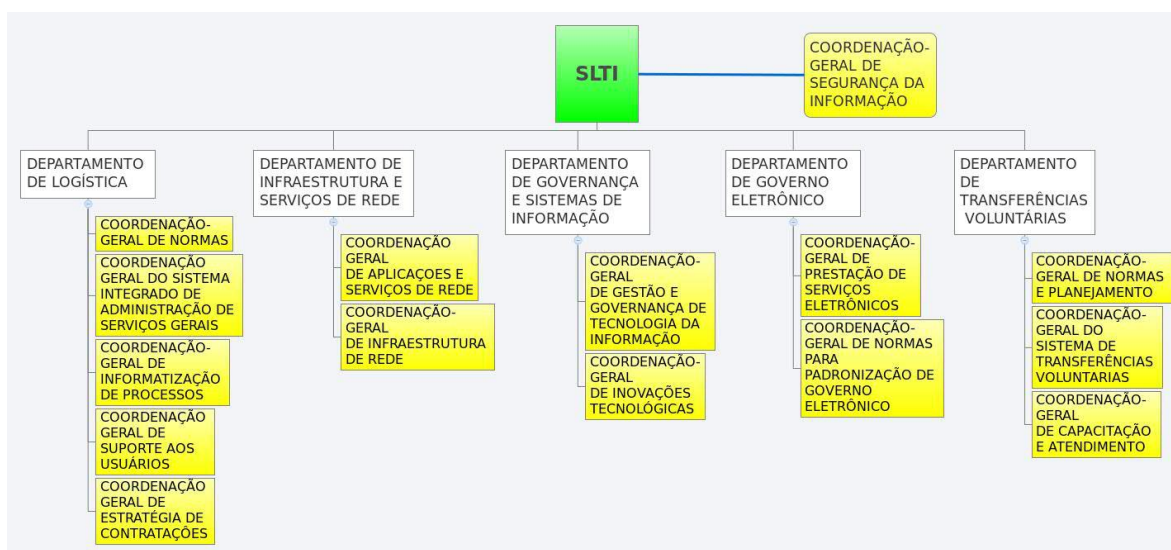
SLTI

COORDENAÇÃO-GERAL DE SEGURANÇA DA INFORMAÇÃO

DEPARTAMENTO DE LOGÍSTICA

COORDENAÇÃO-GERAL DE NORMAS

COORDENAÇÃO GERAL DO SISTEMA INTEGRADO DE ADMINISTRAÇÃO DE SERVIÇOS GERAIS

COORDENAÇÃO-GERAL DE INFORMATIZAÇÃO DE PROCESSOS

COORDENAÇÃO GERAL DE SUPORTE AOS USUÁRIOS

COORDENAÇÃO GERAL DE ESTRATÉGIA DE CONTRATAÇÕES

DEPARTAMENTO DE INFRAESTRUTURA E SERVIÇOS DE REDE

COORDENAÇÃO GERAL DE APLICAÇÕES E SERVIÇOS DE REDE

COORDENAÇÃO-GERAL DE INFRAESTRUTURA DE REDE

DEPARTAMENTO DE GOVERNANÇA E SISTEMAS DE INFORMAÇÃO

COORDENAÇÃO-GERAL DE GESTÃO E GOVERNANÇA DE TECNOLOGIA DA INFORMAÇÃO

COORDENAÇÃO-GERAL DE INOVAÇÕES TECNOLÓGICAS

DEPARTAMENTO DE GOVERNO ELETRÔNICO

COORDENAÇÃO-GERAL DE PRESTAÇÃO DE SERVIÇOS ELETRÔNICOS

COORDENAÇÃO-GERAL DE NORMAS PARA PADRONIZAÇÃO DE GOVERNO ELETRÔNICO

DEPARTAMENTO DE TRANSFERÊNCIAS VOLUNTÁRIAS

COORDENAÇÃO-GERAL DE NORMAS E PLANEJAMENTO

COORDENAÇÃO-GERAL DO SISTEMA DE TRANSFERÊNCIAS VOLUNTARIAS

COORDENAÇÃO-GERAL DE CAPACITAÇÃO E ATENDIMENTO